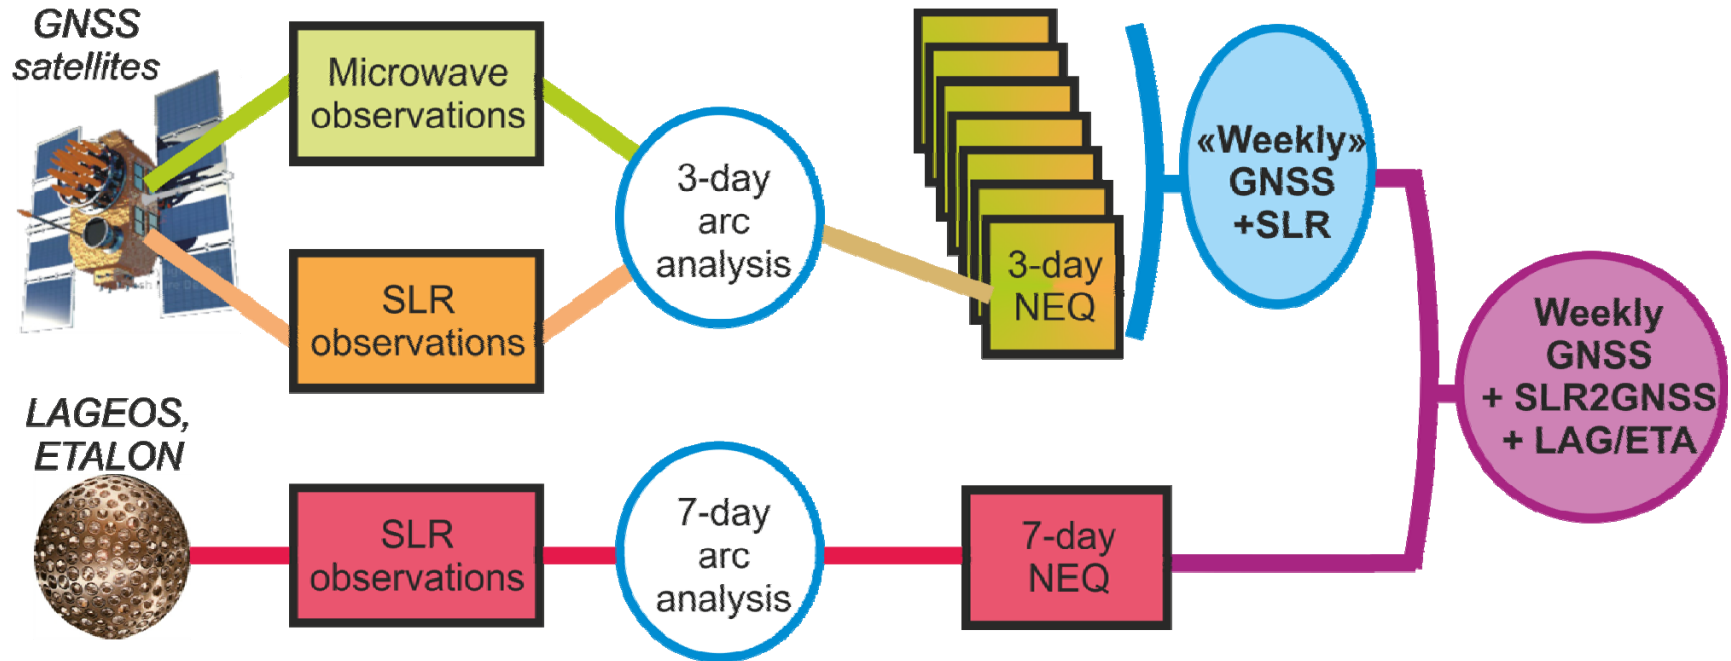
GNSS satellites

Microwave observations

SLR observations

3-day arc analysis

3-day NEQ

«Weekly» GNSS +SLR

Weekly GNSS + SLR2GNSS + LAG/ETA

LAGEOS, ETALON

SLR observations

7-day arc analysis

7-day NEQ